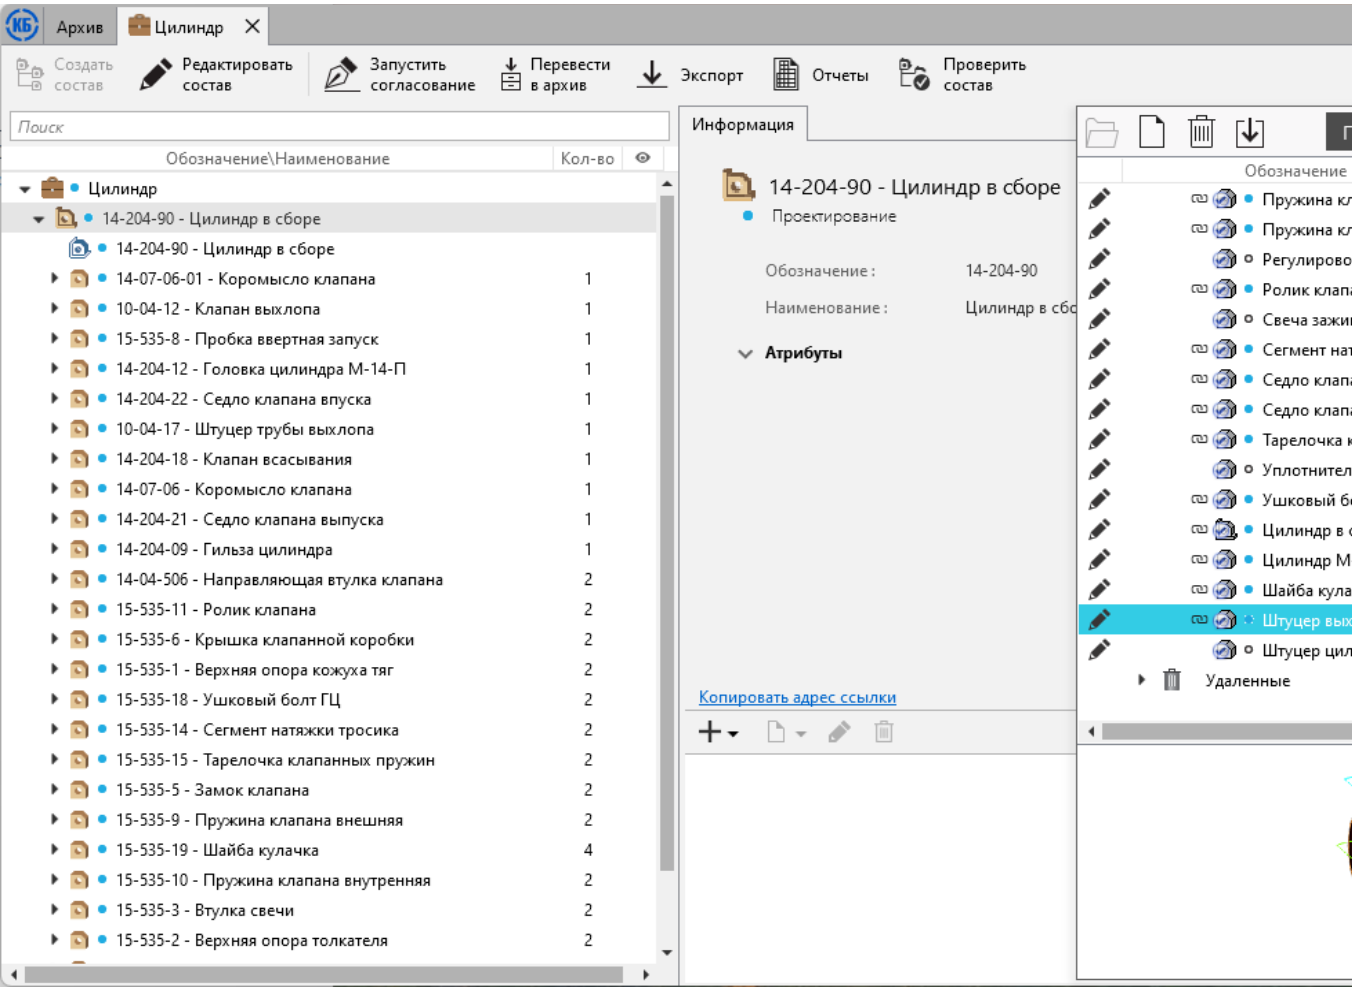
КБ Архив Цилиндр ✕

Создать состав | Редактировать состав | Запустить согласование | Перевести в архив | Экспорт | Отчеты | Проверить состав

Поиск

| Обозначение\Наименование | Кол-во |
|---|---|
| Цилиндр | |
| 14-204-90 - Цилиндр в сборе | |
| 14-204-90 - Цилиндр в сборе | |
| 14-07-06-01 - Коромысло клапана | 1 |
| 10-04-12 - Клапан выхлопа | 1 |
| 15-535-8 - Пробка ввертная запуск | 1 |
| 14-204-12 - Головка цилиндра М-14-П | 1 |
| 14-204-22 - Седло клапана впуска | 1 |
| 10-04-17 - Штуцер трубы выхлопа | 1 |
| 14-204-18 - Клапан всасывания | 1 |
| 14-07-06 - Коромысло клапана | 1 |
| 14-204-21 - Седло клапана выпуска | 1 |
| 14-204-09 - Гильза цилиндра | 1 |
| 14-04-506 - Направляющая втулка клапана | 2 |
| 15-535-11 - Ролик клапана | 2 |
| 15-535-6 - Крышка клапанной коробки | 2 |
| 15-535-1 - Верхняя опора кожуха тяг | 2 |
| 15-535-18 - Ушковый болт ГЦ | 2 |
| 15-535-14 - Сегмент натяжки тросика | 2 |
| 15-535-15 - Тарелочка клапанных пружин | 2 |
| 15-535-5 - Замок клапана | 2 |
| 15-535-9 - Пружина клапана внешняя | 2 |
| 15-535-19 - Шайба кулачка | 4 |
| 15-535-10 - Пружина клапана внутренняя | 2 |
| 15-535-3 - Втулка свечи | 2 |
| 15-535-2 - Верхняя опора толкателя | 2 |

Информация

14-204-90 - Цилиндр в сборе
Проектирование

Обозначение: 14-204-90
Наименование: Цилиндр в сбо

Атрибуты

Копировать адрес ссылки

Обозначение
Пружина кл
Пружина кл
Регулирово
Ролик клап
Свеча зажи
Сегмент нат
Седло клап
Седло клап
Тарелочка к
Уплотнител
Ушковый б
Цилиндр в
Цилиндр М
Шайба кула
Штуцер вых
Штуцер цил
Удаленные